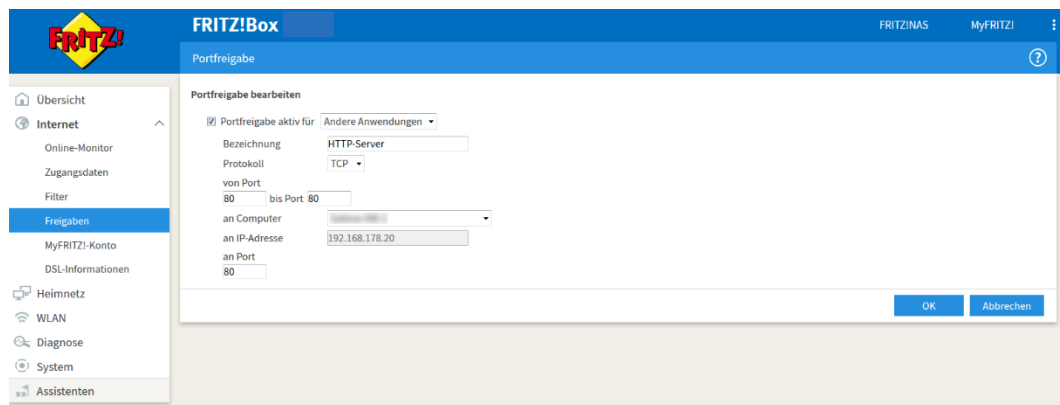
FRITZ!

FRITZ!Box

FRITZ!NAS MyFRITZ!

Portfreigabe

Übersicht
Internet
Online-Monitor
Zugangsdaten
Filter
Freigaben
MyFRITZ!-Konto
DSL-Informationen
Heimnetz
WLAN
Diagnose
System
Assistenten

Portfreigabe bearbeiten

Portfreigabe aktiv für Andere Anwendungen

Bezeichnung HTTP-Server
Protokoll TCP
von Port
80 bis Port 80
an Computer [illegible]
an IP-Adresse 192.168.178.20
an Port
80

OK Abbrechen